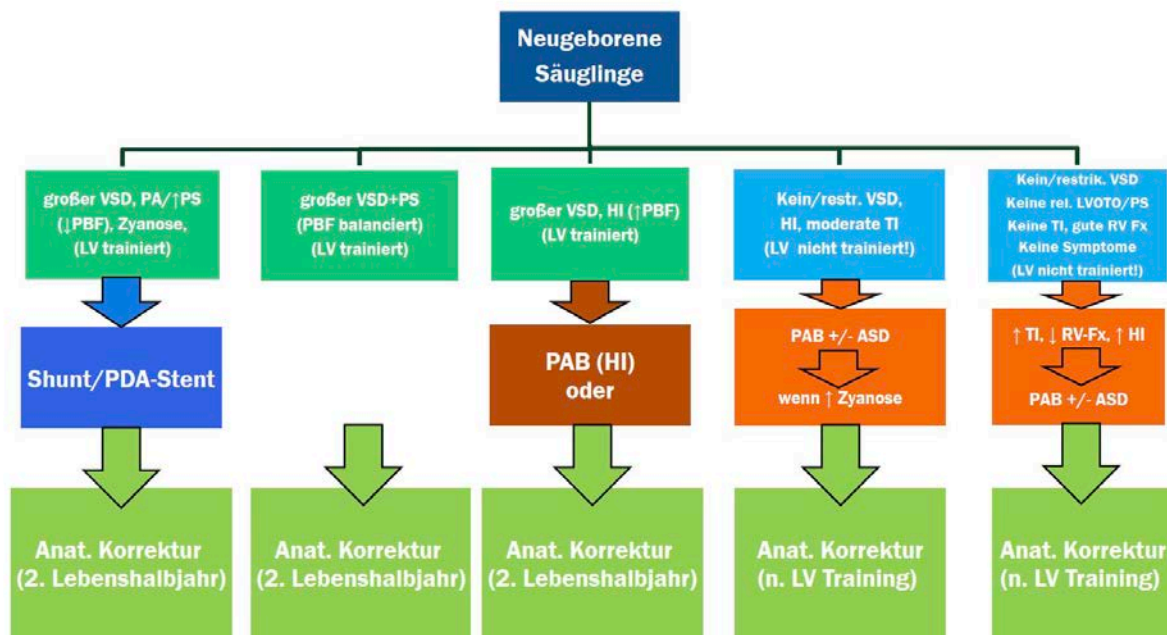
Neugeborene Säuglinge

großer VSD, PA/↑PS (↓PBF), Zyanose, (LV trainiert)

Shunt/PDA-Stent

Anat. Korrektur (2. Lebenshalbjahr)

großer VSD+PS (PBF balanciert) (LV trainiert)

Anat. Korrektur (2. Lebenshalbjahr)

großer VSD, HI (↑PBF) (LV trainiert)

PAB (HI) oder

Anat. Korrektur (2. Lebenshalbjahr)

Kein/restr. VSD, HI, moderate TI (LV nicht trainiert!)

PAB +/- ASD

wenn ↑ Zyanose

Anat. Korrektur (n. LV Training)

Kein/restrik. VSD
Keine rel. LVOTO/PS
Keine TI, gute RV Fx
Keine Symptome
(LV nicht trainiert!)

↑ TI, ↓ RV-Fx, ↑ HI

PAB +/- ASD

Anat. Korrektur (n. LV Training)